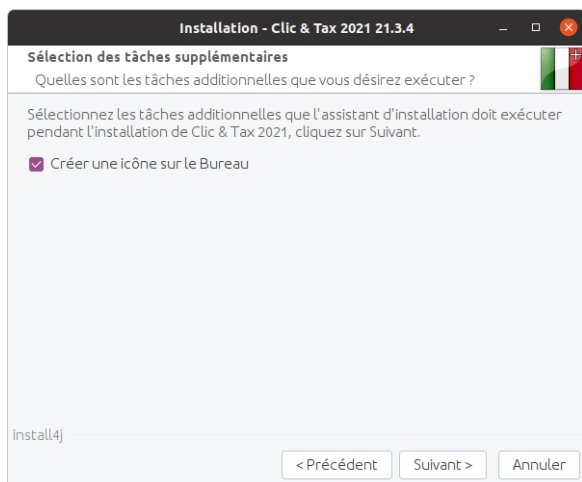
Installation - Clic & Tax 2021 21.3.4

Sélection des tâches supplémentaires
Quelles sont les tâches additionnelles que vous désirez exécuter ?

Sélectionnez les tâches additionnelles que l'assistant d'installation doit exécuter pendant l'installation de Clic & Tax 2021, cliquez sur Suivant.

Créer une icône sur le Bureau

install4j

< Précédent
Suivant >
Annuler